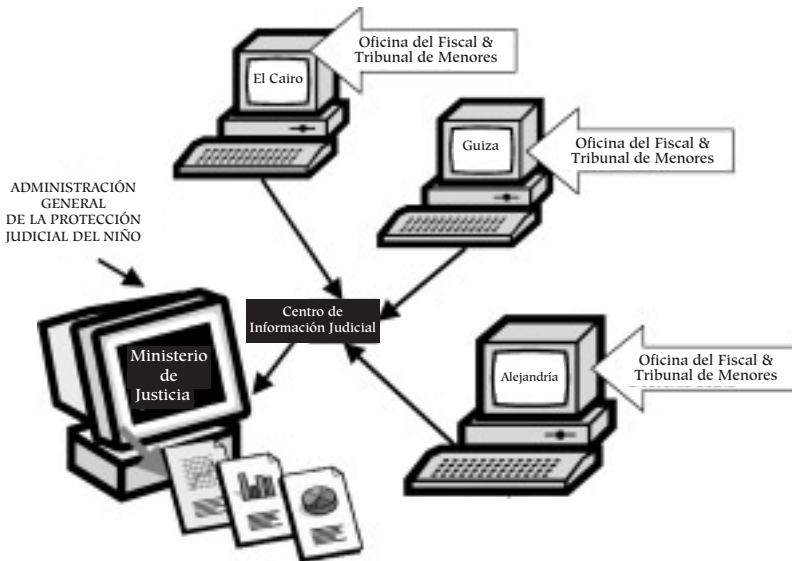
Oficina del Fiscal & Tribunal de Menores

El Cairo

Guiza

Oficina del Fiscal & Tribunal de Menores

ADMINISTRACIÓN GENERAL DE LA PROTECCIÓN JUDICIAL DEL NIÑO

Centro de Información Judicial

Ministerio de Justicia

Alejandría

Oficina del Fiscal & Tribunal de Menores